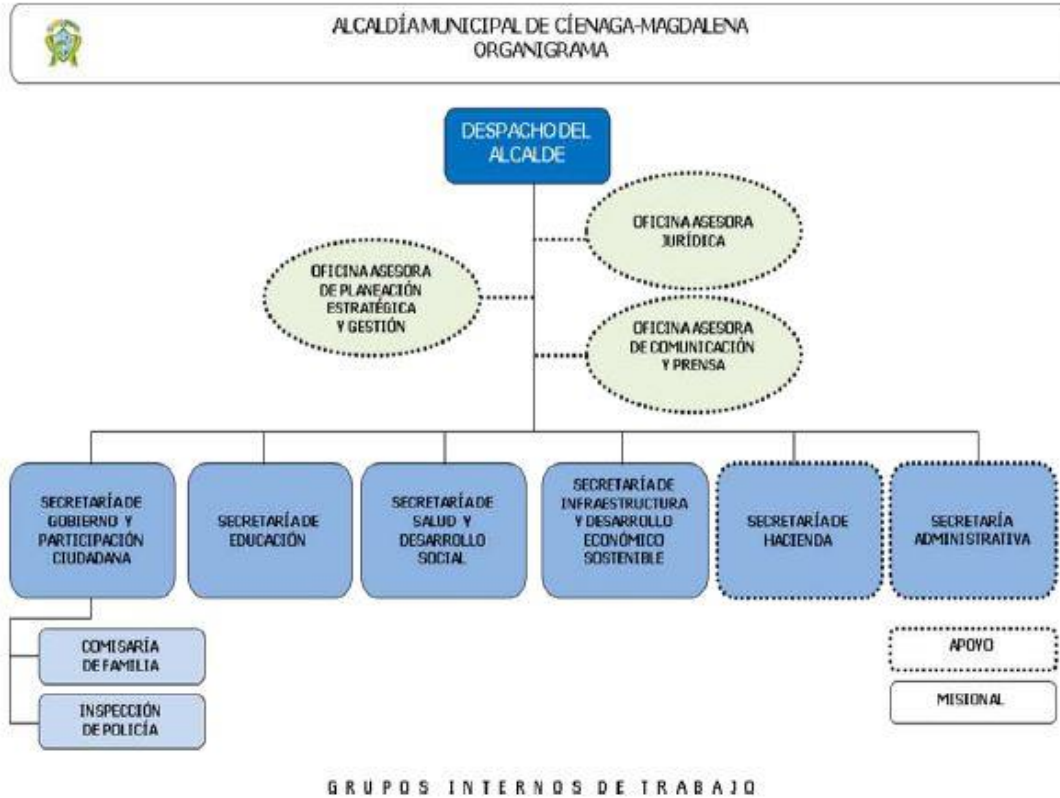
ALCALDÍA MUNICIPAL DE CÍENAGA-MAGDALENA
ORGANIGRAMA

DESPACHO DEL ALCALDE

OFICINA ASESORA JURÍDICA

OFICINA ASESORA DE PLANEACIÓN ESTRATÉGICA Y GESTIÓN

OFICINA ASESORA DE COMUNICACIÓN Y PRENSA

SECRETARÍA DE GOBIERNO Y PARTICIPACIÓN CIUDADANA

SECRETARÍA DE EDUCACIÓN

SECRETARÍA DE SALUD Y DESARROLLO SOCIAL

SECRETARÍA DE INFRAESTRUCTURA Y DESARROLLO ECONÓMICO SOSTENIBLE

SECRETARÍA DE HACIENDA

SECRETARÍA ADMINISTRATIVA

COMISARÍA DE FAMILIA

INSPECCIÓN DE POLICÍA

APOYO

MISIONAL

GRUPOS INTERNOS DE TRABAJO